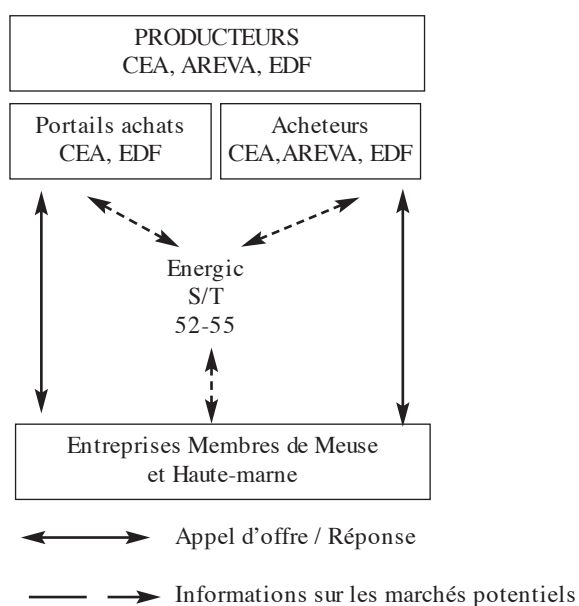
PRODUCTEURS
CEA, AREVA, EDF

Portails achats
CEA, EDF

Acheteurs
CEA,AREVA, EDF

Energic
S/T
52-55

Entreprises Membres de Meuse
et Haute-marne

Appel d'offre / Réponse

Informations sur les marchés potentiels